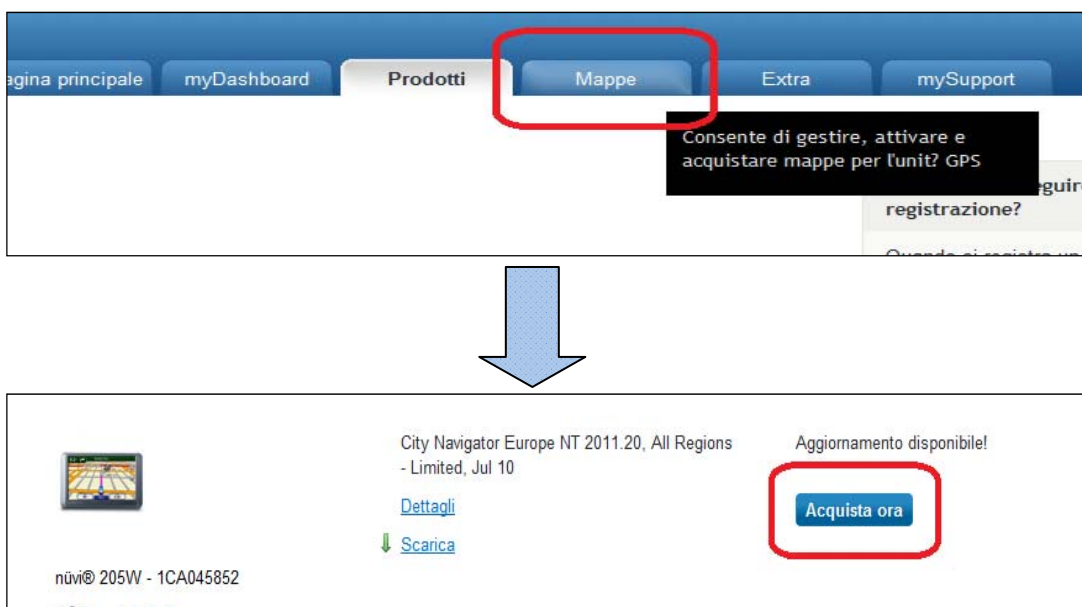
agina principale | myDashboard | Prodotti | Mappe | Extra | mySupport

Consente di gestire, attivare e acquistare mappe per l'unit? GPS

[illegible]eguir registrazione?

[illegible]

City Navigator Europe NT 2011.20, All Regions - Limited, Jul 10

Dettagli

Scarica

Aggiornamento disponibile!

Acquista ora

nüvi® 205W - 1CA045852